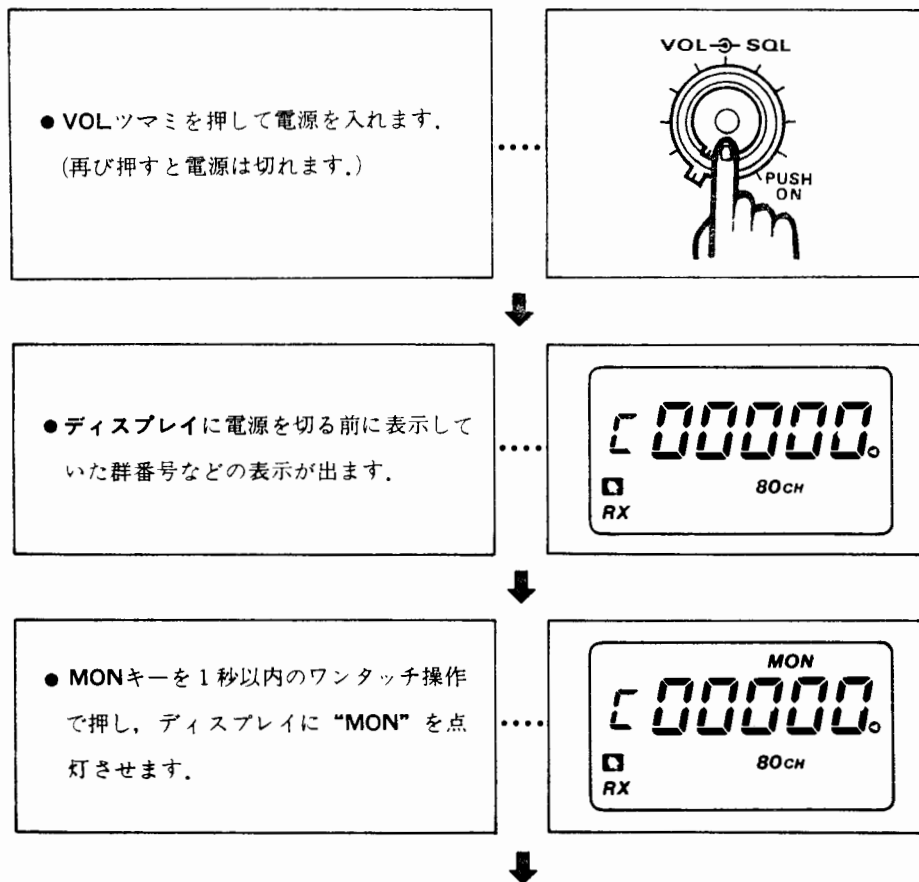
● VOLツマミを押して電源を入れます.
(再び押すと電源は切れます.)

VOL SQL

PUSH ON

●ディスプレイに電源を切る前に表示していた群番号などの表示が出ます.

C 00000.

80CH

RX

● MONキーを1秒以内のワンタッチ操作で押し, ディスプレイに "MON" を点灯させます.

MON

C 00000.

80CH

RX